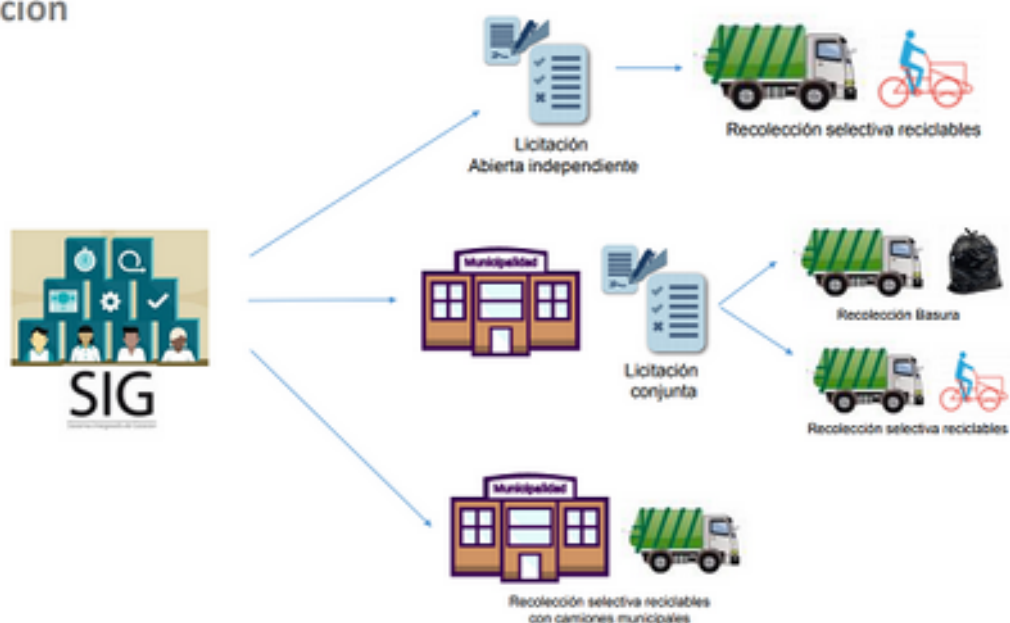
cion

Licitación
Abierta independiente

Recolección selectiva reciclables

SIG

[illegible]

Municipalidad

Licitación
conjunta

Recolección Basura

Recolección selectiva reciclables

Municipalidad

Recolección selectiva reciclables
con camiones municipales